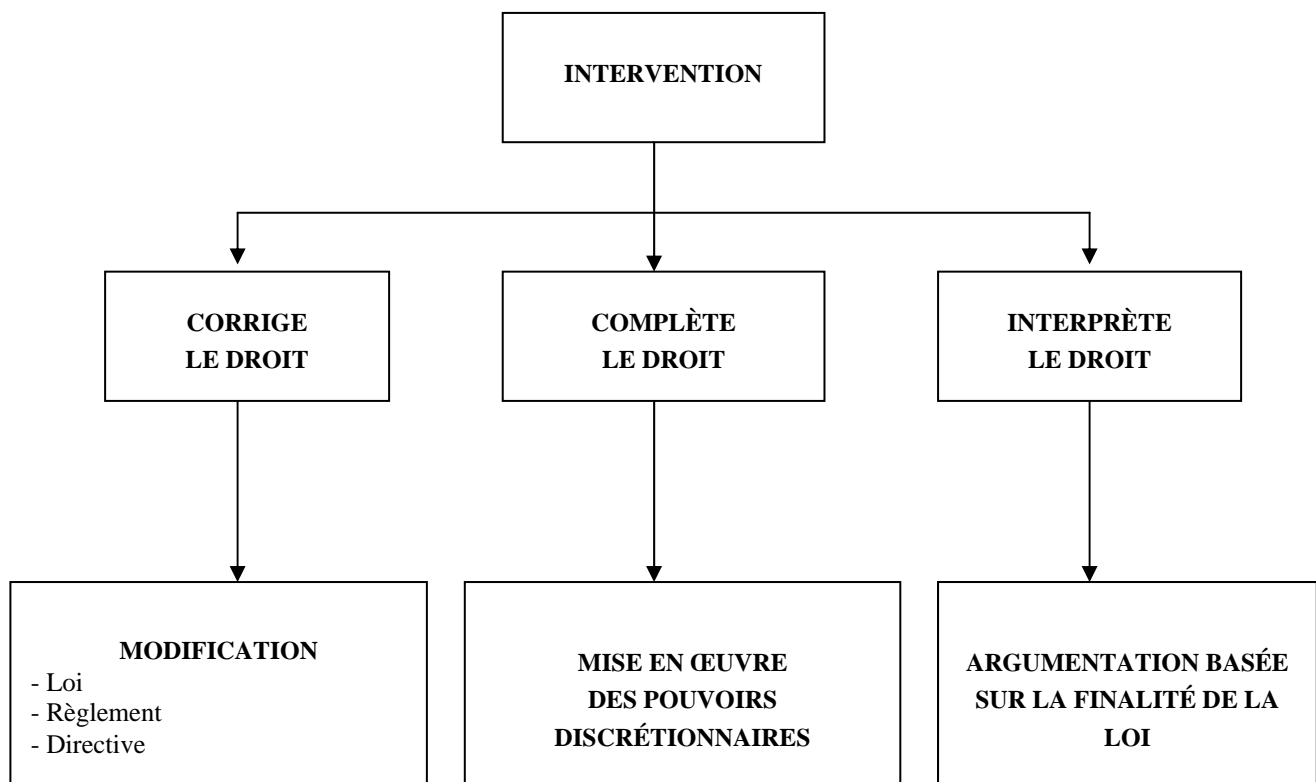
INTERVENTION

CORRIGE LE DROIT

COMPLÈTE LE DROIT

INTERPRÈTE LE DROIT

MODIFICATION
- Loi
- Règlement
- Directive

MISE EN ŒUVRE DES POUVOIRS DISCRÉTIONNAIRES

ARGUMENTATION BASÉE SUR LA FINALITÉ DE LA LOI